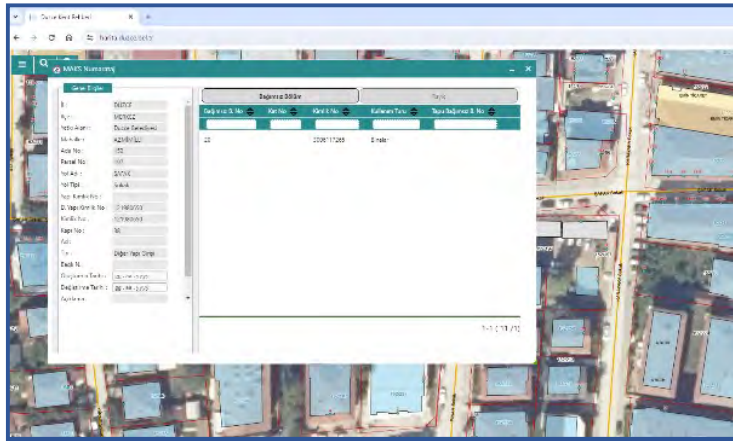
Düzce Kent Rehberi
harita.duzce.bel.tr
MAKS Numarataj
Genel Bilgiler
İl: DÜZCE
İlçe: MERKEZ
Nitelik Alanı: Düzce Belediyesi
Mahalle: AZMİMİLLİ
Ada No: 153
Parsel No: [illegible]
Yol Adı: ŞAVAK
Yol Tipi: SOKAK
Yapı Kimlik No:
Bağımsız Kimlik No: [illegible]
Kimlik No: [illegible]
Kapı No: 56
Adı:
Tip: Diğer Yapı Girişi
Blok N.
Oluşturma Tarihi: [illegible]
Değiştirme Tarihi: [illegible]
Açıklama:
Bağımsız Bölüm
Teşkil
Bağımsız B. No
Kat No
Kimlik No
Kullanım Türü
Tapu Bağımsız B. No
23
2006117269
Bilinmeyen
1 - 1 ( 1 / 1 )